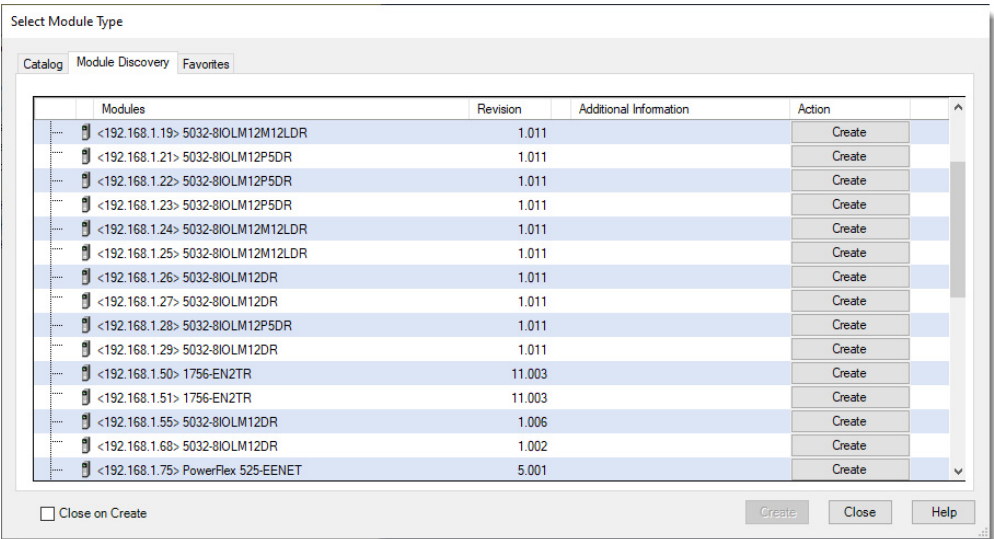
Select Module Type

Catalog | Module Discovery | Favorites

| Modules | Revision | Additional Information | Action |
|---|---|---|---|
| <192.168.1.19> 5032-8IOLM12M12LDR | 1.011 | | Create |
| <192.168.1.21> 5032-8IOLM12P5DR | 1.011 | | Create |
| <192.168.1.22> 5032-8IOLM12P5DR | 1.011 | | Create |
| <192.168.1.23> 5032-8IOLM12P5DR | 1.011 | | Create |
| <192.168.1.24> 5032-8IOLM12M12LDR | 1.011 | | Create |
| <192.168.1.25> 5032-8IOLM12M12LDR | 1.011 | | Create |
| <192.168.1.26> 5032-8IOLM12DR | 1.011 | | Create |
| <192.168.1.27> 5032-8IOLM12DR | 1.011 | | Create |
| <192.168.1.28> 5032-8IOLM12P5DR | 1.011 | | Create |
| <192.168.1.29> 5032-8IOLM12DR | 1.011 | | Create |
| <192.168.1.50> 1756-EN2TR | 11.003 | | Create |
| <192.168.1.51> 1756-EN2TR | 11.003 | | Create |
| <192.168.1.55> 5032-8IOLM12DR | 1.006 | | Create |
| <192.168.1.68> 5032-8IOLM12DR | 1.002 | | Create |
| <192.168.1.75> PowerFlex 525-EENET | 5.001 | | Create |

Close on Create

Create | Close | Help